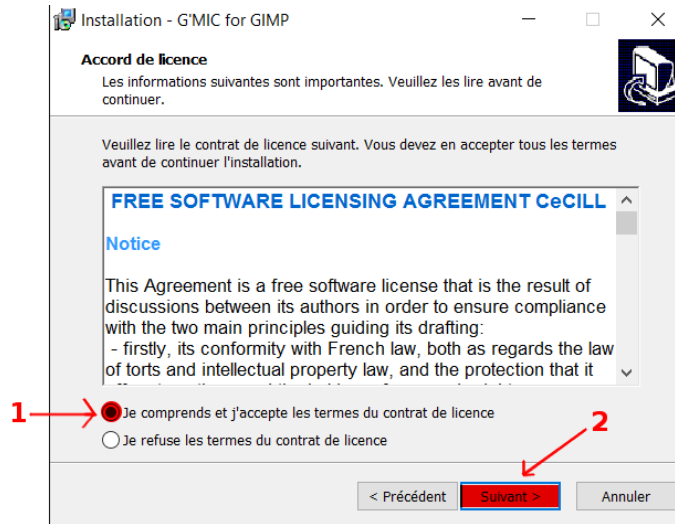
Installation - G'MIC for GIMP

Accord de licence

Les informations suivantes sont importantes. Veuillez les lire avant de continuer.

Veuillez lire le contrat de licence suivant. Vous devez en accepter tous les termes avant de continuer l'installation.

FREE SOFTWARE LICENSING AGREEMENT CeCILL

Notice

This Agreement is a free software license that is the result of discussions between its authors in order to ensure compliance with the two main principles guiding its drafting:
- firstly, its conformity with French law, both as regards the law of torts and intellectual property law, and the protection that it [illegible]

1

Je comprends et j'accepte les termes du contrat de licence

Je refuse les termes du contrat de licence

2

< Précédent

Suivant >

Annuler